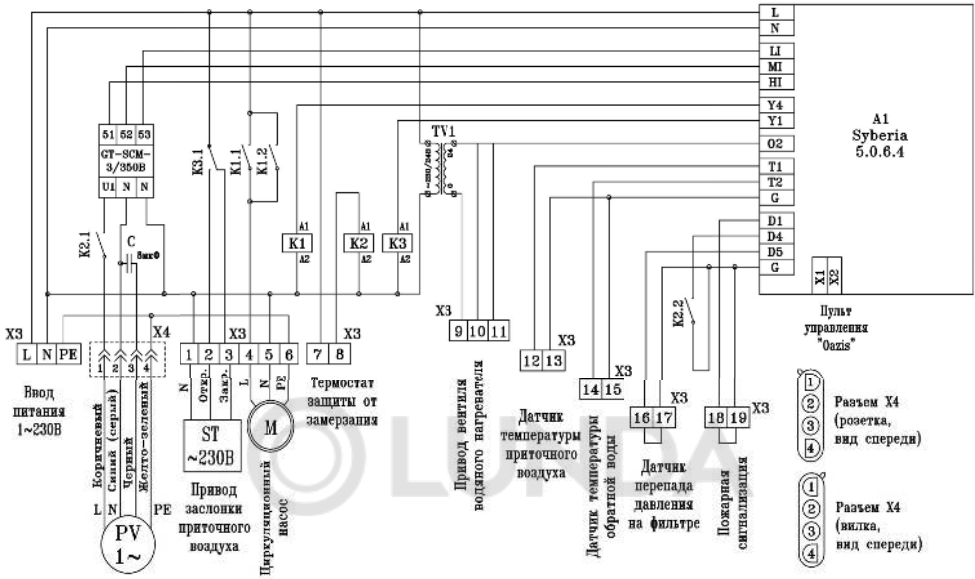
L
N
LI
MI
HI
Y4
Y1
O2
T1
T2
G
D1
D4
D5
G

A1
Syberia
5.0.6.4

X1 X2

Пульт управления "Oazis"

51 52 53
GT-SCM-3/350B
U1 N N

TV1
~230/24B

K3.1
K1.1
K1.2

A1 K1 A2
A1 K2 A2
A1 K3 A2

K2.1
C
5мкФ

X3
L N PE
Ввод питания 1~230В

X4
1 2 3 4
Коричневый
Синий (серый)
Черный
Желто-зеленый
L N PE
PV
1~

X3
1 2 3 4 5 6
N Откр. Закр.
L N PE
ST
~230В
Привод заслонки приточного воздуха
M
Циркуляционный насос

X3
7 8
Термостат защиты от замерзания

X3
9 10 11
Привод вентиля водяного нагревателя

X3
12 13
Датчик температуры приточного воздуха

X3
14 15
Датчик температуры обратной воды

K2.2
X3
16 17
Датчик перепада давления на фильтре

X3
18 19
Пожарная сигнализация

1 2 3 4
Разъем X4 (розетка, вид спереди)

1 2 3 4
Разъем X4 (вилка, вид спереди)

LUNDA